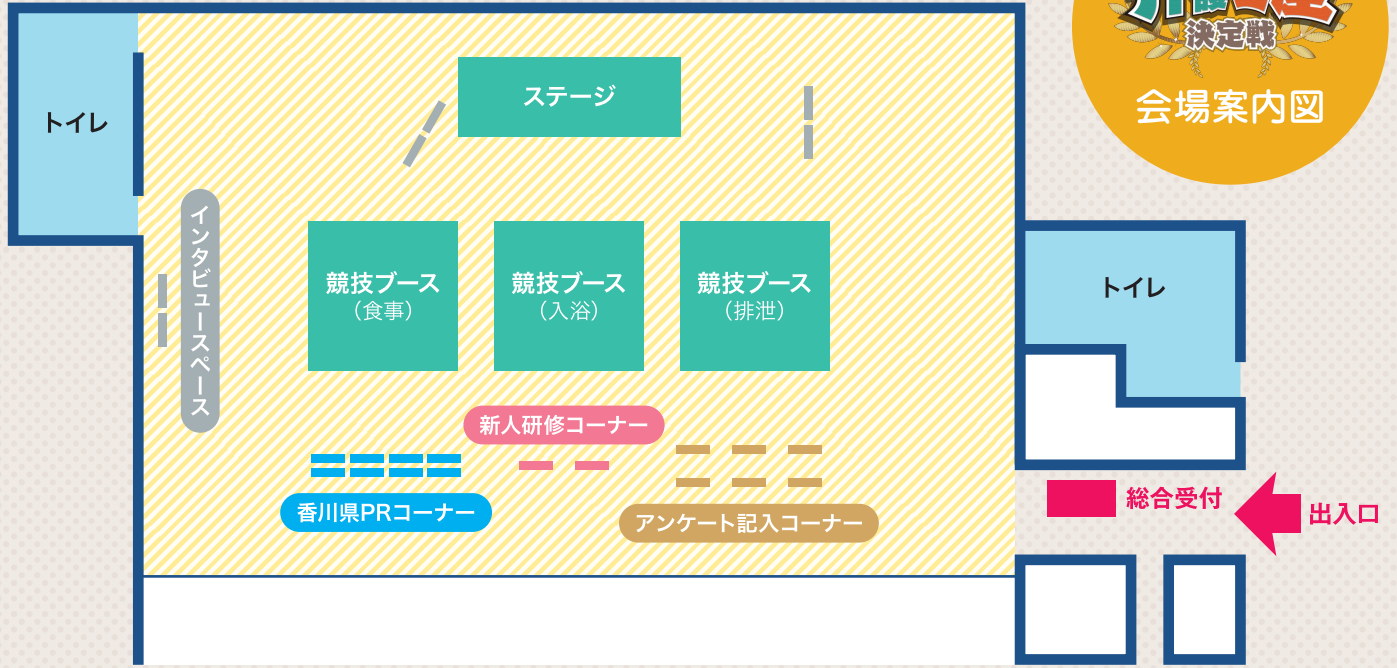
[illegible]
決定戦
会場案内図

トイレ

ステージ

インタビュースペース

競技ブース
（食事）

競技ブース
（入浴）

競技ブース
（排泄）

トイレ

新人研修コーナー

香川県PRコーナー

アンケート記入コーナー

総合受付

出入口